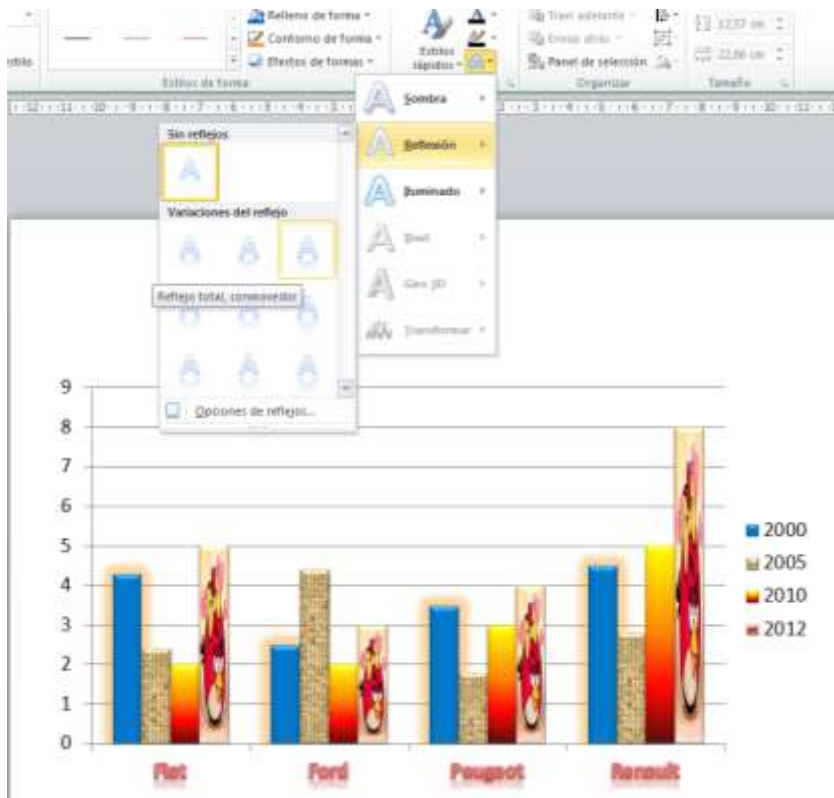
Relleno de forma
Contorno de forma
Efectos de formas
Estilos de forma
Estilos rápidos
Traer adelante
Enviar atrás
Panel de selección
Organizar
12,57 cm
22,86 cm
Tamaño

Sombra
Reflexión
Iluminado
Bisel
Giro 3D
Transformar

Sin reflejos
Variaciones del reflejo
Reflejo total, contacto
Opciones de reflejos...

9
8
7
6
5
4
3
2
1
0

2000
2005
2010
2012

Fiat
Ford
Peugeot
Renault